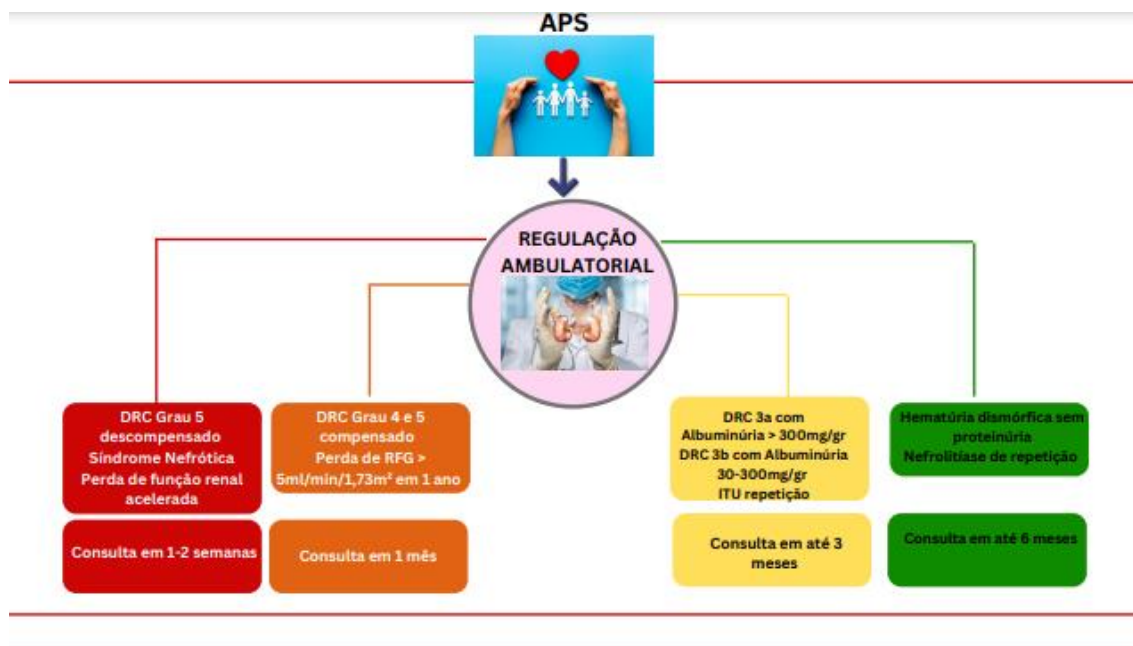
APS

REGULAÇÃO AMBULATORIAL

DRC Grau 5 descompensado
Síndrome Nefrótica
Perda de função renal acelerada

Consulta em 1-2 semanas

DRC Grau 4 e 5 compensado
Perda de RFG > 5ml/min/1,73m² em 1 ano

Consulta em 1 mês

DRC 3a com Albuminúria > 300mg/gr
DRC 3b com Albuminúria 30-300mg/gr
ITU repetição

Consulta em até 3 meses

Hematúria dismórfica sem proteinúria
Nefrolitíase de repetição

Consulta em até 6 meses